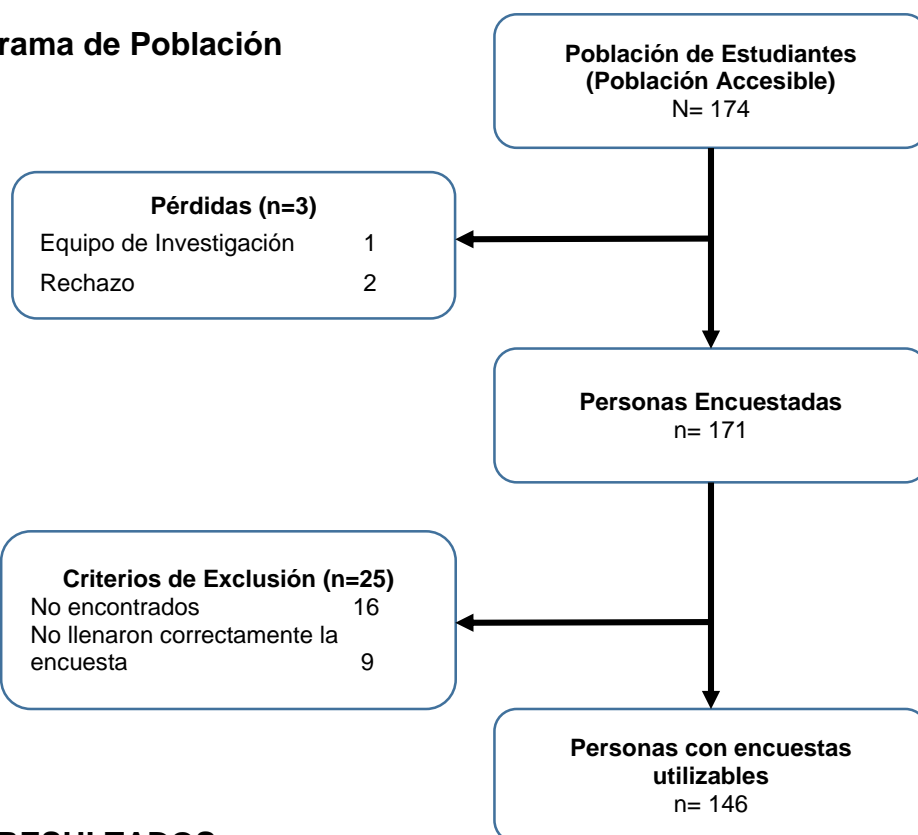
rama de Población

Población de Estudiantes (Población Accesible)
N= 174

Pérdidas (n=3)
Equipo de Investigación 1
Rechazo 2

Personas Encuestadas
n= 171

Criterios de Exclusión (n=25)
No encontrados 16
No llenaron correctamente la encuesta 9

Personas con encuestas utilizables
n= 146

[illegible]